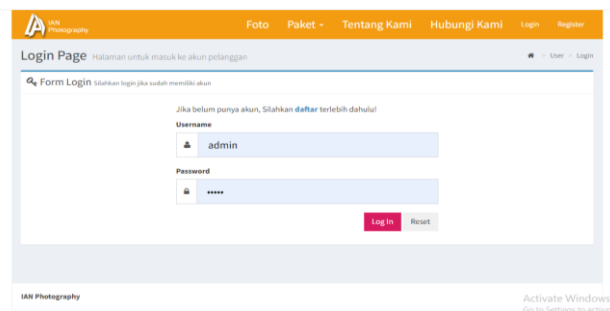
IAN Photography

Foto Paket Tentang Kami Hubungi Kami Login Register

Login Page Halaman untuk masuk ke akun pelanggan

> User > Login

Form Login Silahkan login jika sudah memiliki akun

Jika belum punya akun, Silahkan daftar terlebih dahulu!

Username

admin

Password

•••••

Log In Reset

IAN Photography

Activate Windows
Go to Settings to activate